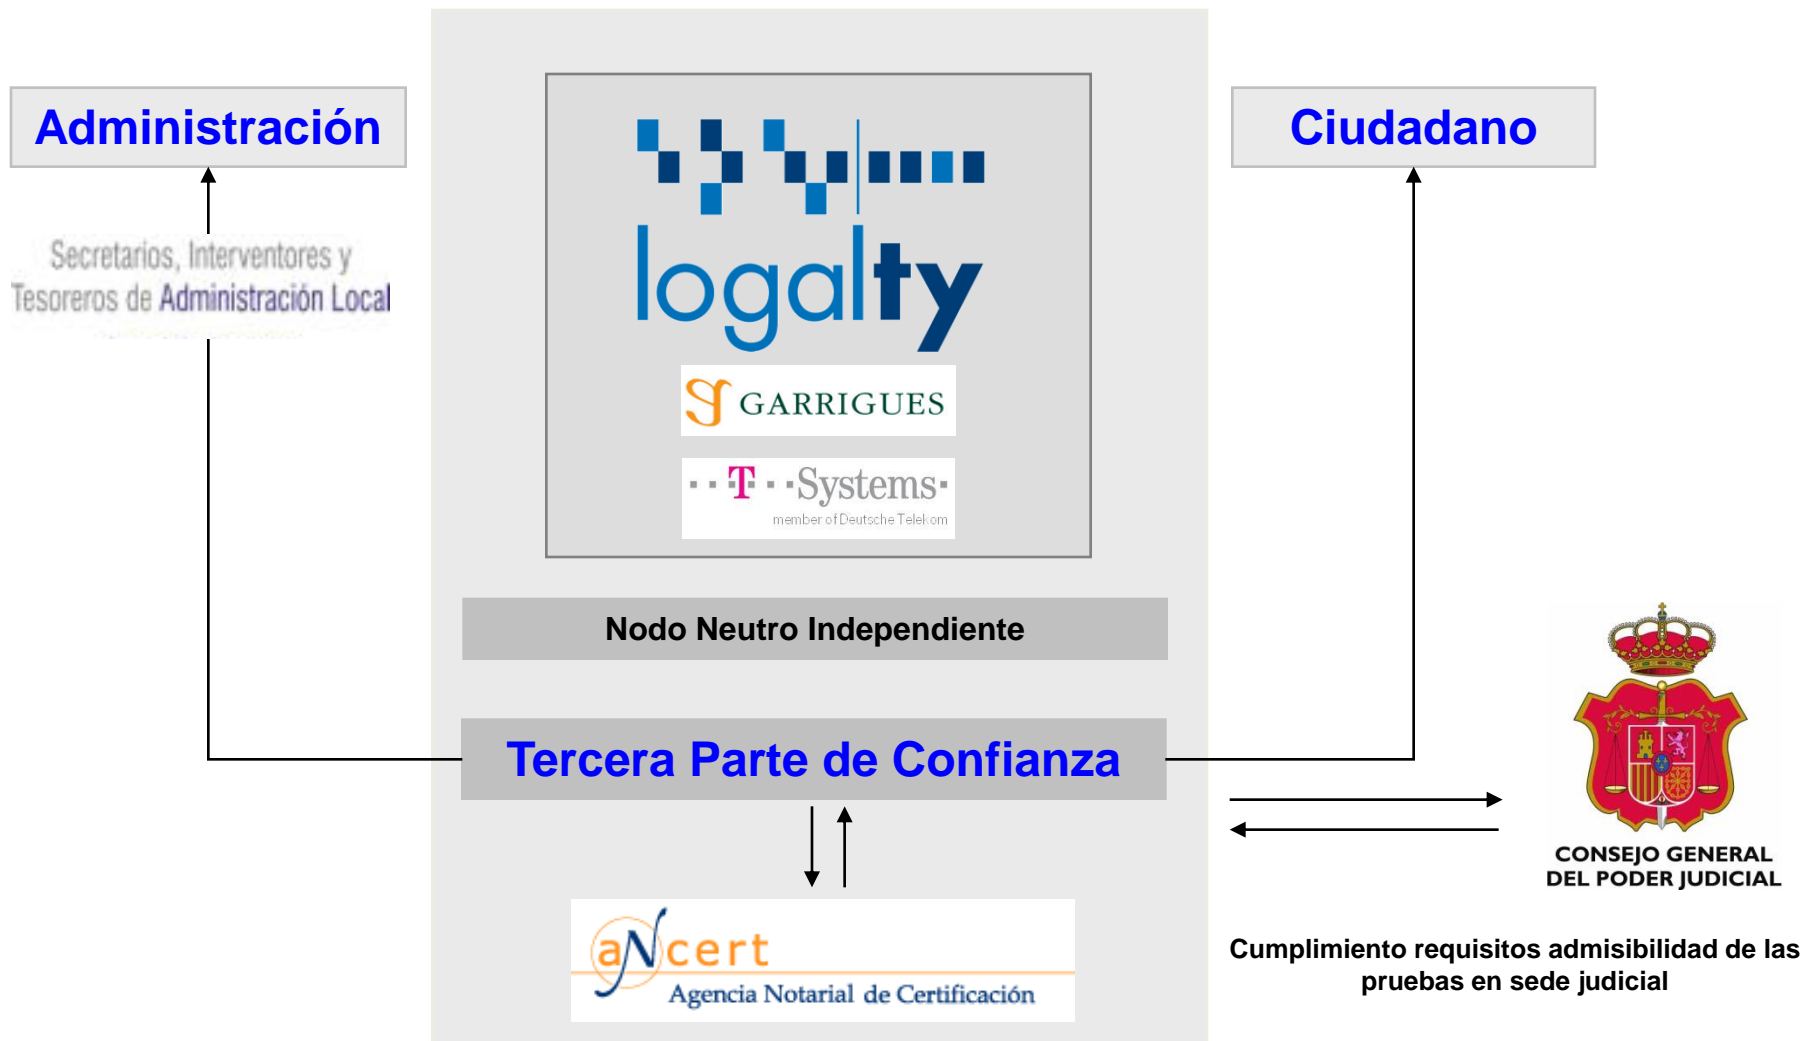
Administración

Secretarios, Interventores y Tesoreros de Administración Local

logalty

GARRIGUES

T Systems
member of Deutsche Telekom

Ciudadano

Nodo Neutro Independiente

Tercera Parte de Confianza

aNcert
Agencia Notarial de Certificación

CONSEJO GENERAL DEL PODER JUDICIAL

Cumplimiento requisitos admisibilidad de las pruebas en sede judicial